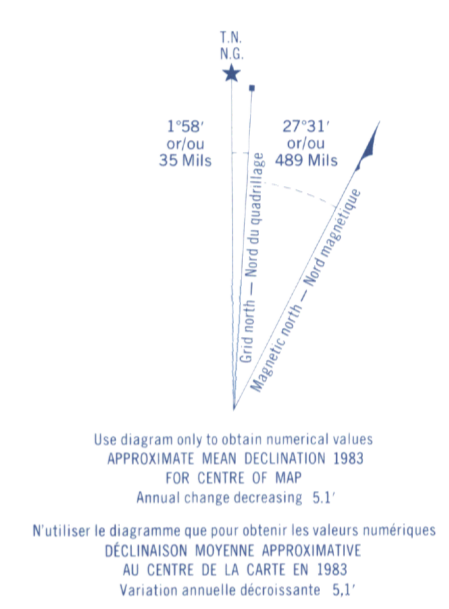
T.N.
N.G.

1°58′
or/ou
35 Mils

27°31′
or/ou
489 Mils

Grid north — Nord du quadrillage

Magnetic north — Nord magnétique

Use diagram only to obtain numerical values
APPROXIMATE MEAN DECLINATION 1983
FOR CENTRE OF MAP
Annual change decreasing 5.1′

N'utiliser le diagramme que pour obtenir les valeurs numériques
DÉCLINAISON MOYENNE APPROXIMATIVE
AU CENTRE DE LA CARTE EN 1983
Variation annuelle décroissante 5,1′